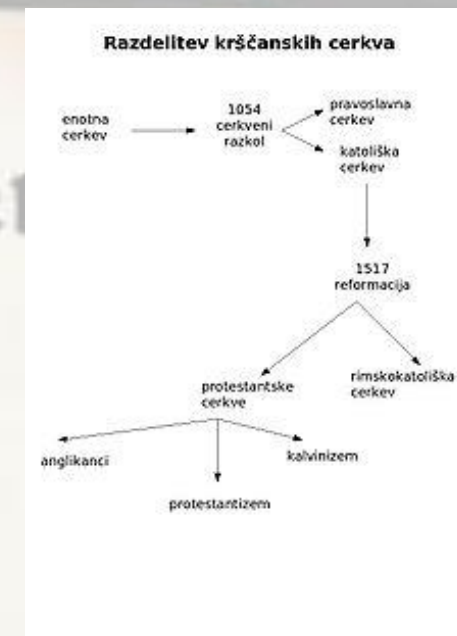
Razdelitev krščanskih cerkva

enotna cerkev

1054 cerkveni razkol

pravoslavna cerkev

katoliška cerkev

1517 reformacija

protestantske cerkve

rimskokatoliška cerkev

anglikanci

protestantizem

kalvinizem